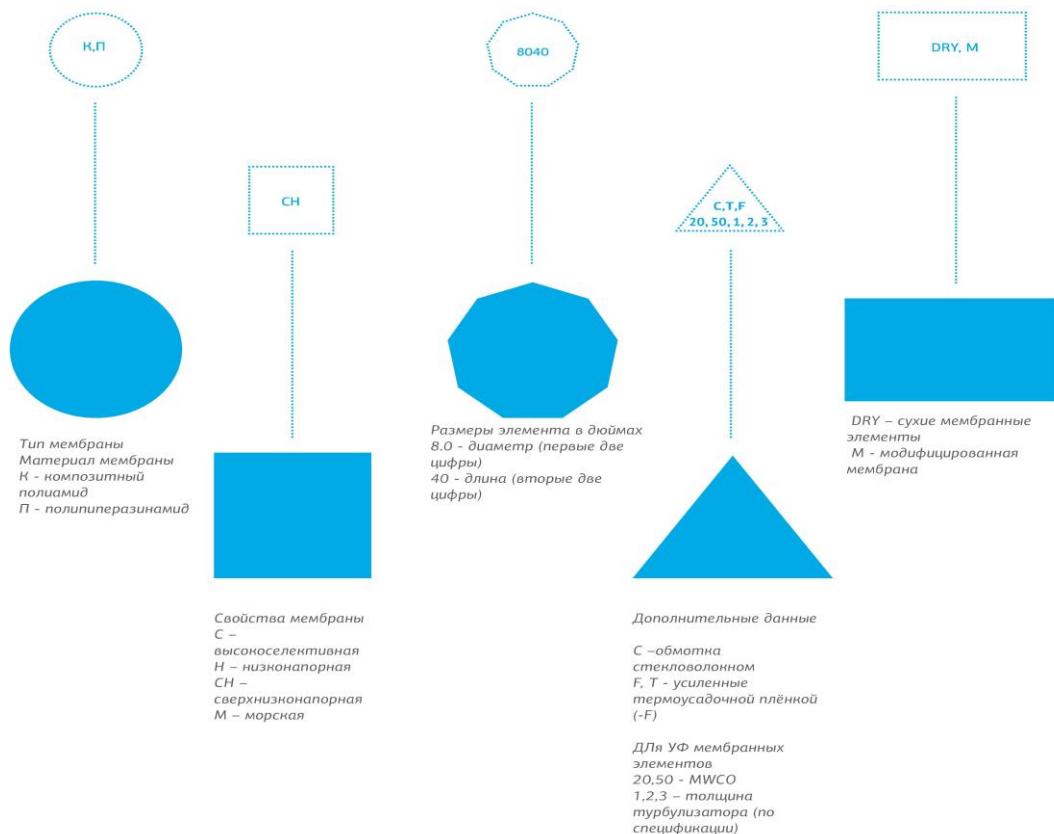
К,П

Тип мембраны
Материал мембраны
К - композитный полиамид
П - полипиперазинамид

СН

Свойства мембраны
С – высокоселективная
Н – низконапорная
СН – сверхнизконапорная
М – морская

8040

Размеры элемента в дюймах
8.0 - диаметр (первые две цифры)
40 - длина (вторые две цифры)

C,T,F
20, 50, 1, 2, 3

Дополнительные данные

С –обмотка стекловолонном
F, T - усиленные термоусадочной плёнкой (-F)

ДЛя УФ мембранных элементов
20,50 - MWCO
1,2,3 – толщина турбулизатора (по спецификации)

DRY, M

DRY – сухие мембранные элементы
M - модифицированная мембрана